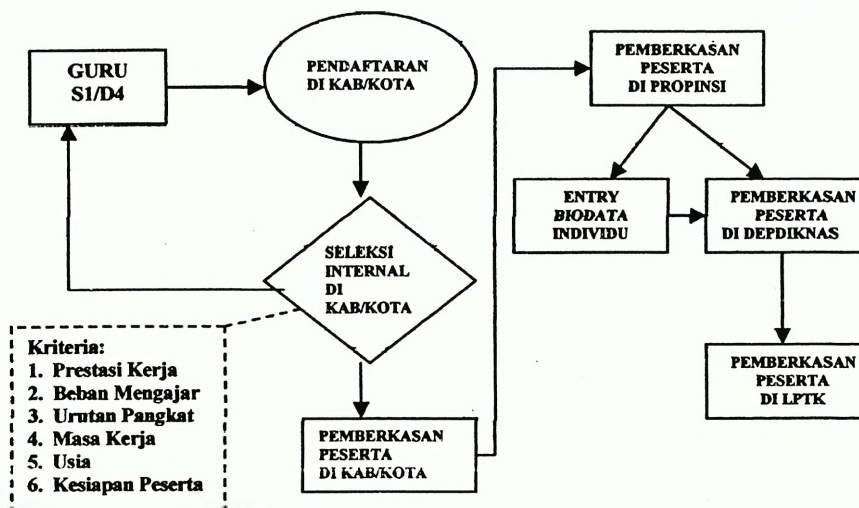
GURU S1/D4

PENDAFTARAN DI KAB/KOTA

SELEKSI INTERNAL DI KAB/KOTA

Kriteria:
1. Prestasi Kerja
2. Beban Mengajar
3. Urutan Pangkat
4. Masa Kerja
5. Usia
6. Kesiapan Peserta

PEMBERKASAN PESERTA DI KAB/KOTA

PEMBERKASAN PESERTA DI PROPINSI

ENTRY *BIODATA* INDIVIDU

PEMBERKASAN PESERTA DI DEPDIKNAS

PEMBERKASAN PESERTA DI LPTK